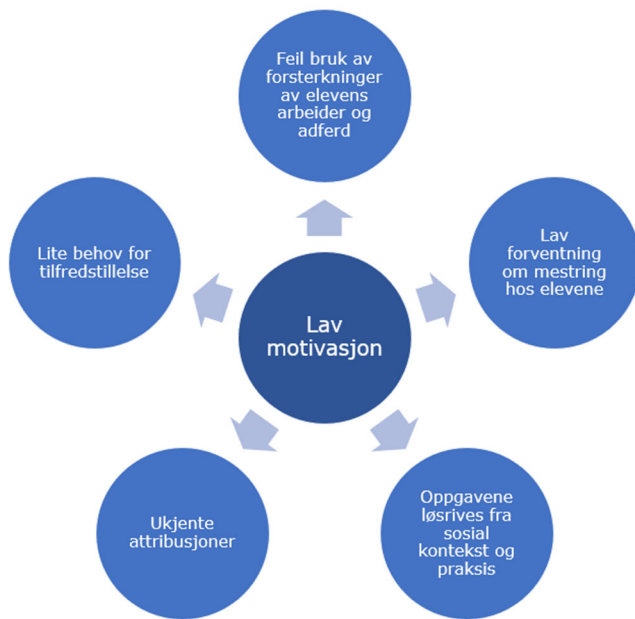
Lav motivasjon

Feil bruk av forsterkninger av elevens arbeider og adferd

Lav forventning om mestring hos elevene

Oppgavene løsrives fra sosial kontekst og praksis

Ukjente attribusjoner

Lite behov for tilfredstillelse